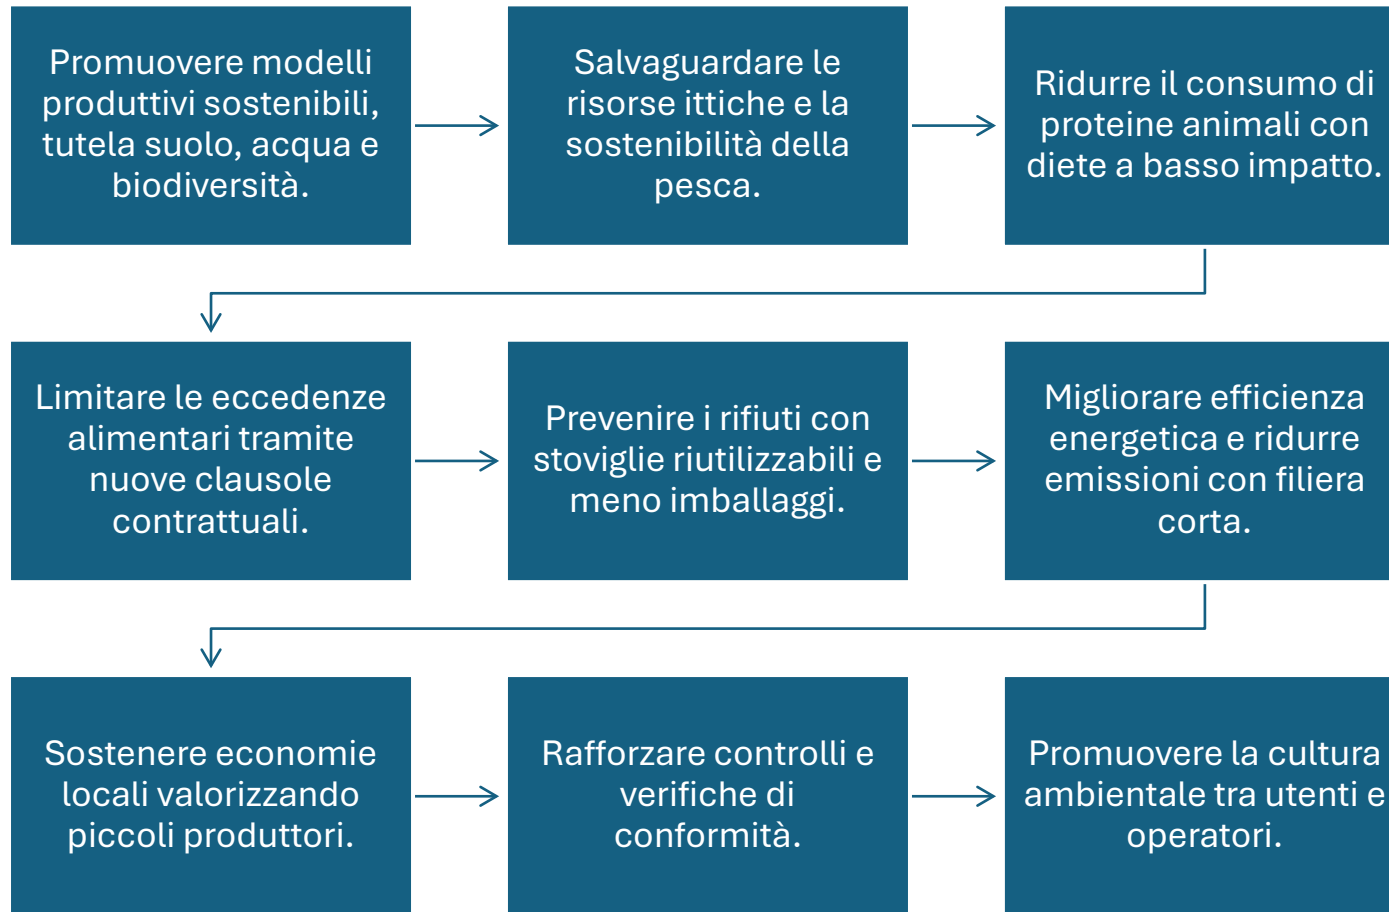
Promuovere modelli produttivi sostenibili, tutela suolo, acqua e biodiversità.

Salvaguardare le risorse ittiche e la sostenibilità della pesca.

Ridurre il consumo di proteine animali con diete a basso impatto.

Limitare le eccedenze alimentari tramite nuove clausole contrattuali.

Prevenire i rifiuti con stoviglie riutilizzabili e meno imballaggi.

Migliorare efficienza energetica e ridurre emissioni con filiera corta.

Sostenere economie locali valorizzando piccoli produttori.

Rafforzare controlli e verifiche di conformità.

Promuovere la cultura ambientale tra utenti e operatori.